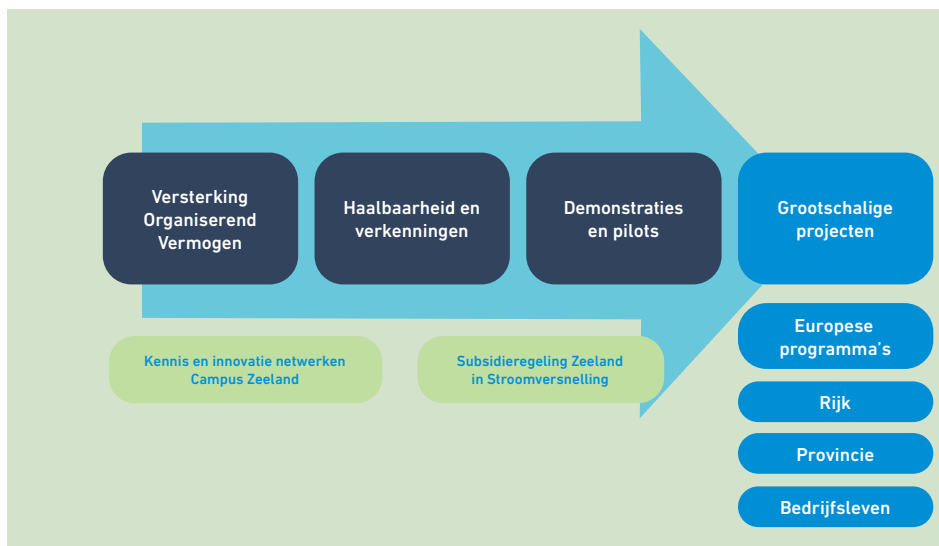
Versterking Organiserend Vermogen

Haalbaarheid en verkenningen

Demonstraties en pilots

Grootschalige projecten

Kennis en innovatie netwerken Campus Zeeland

Subsidieregeling Zeeland in Stroomversnelling

Europese programma's

Rijk

Provincie

Bedrijfsleven